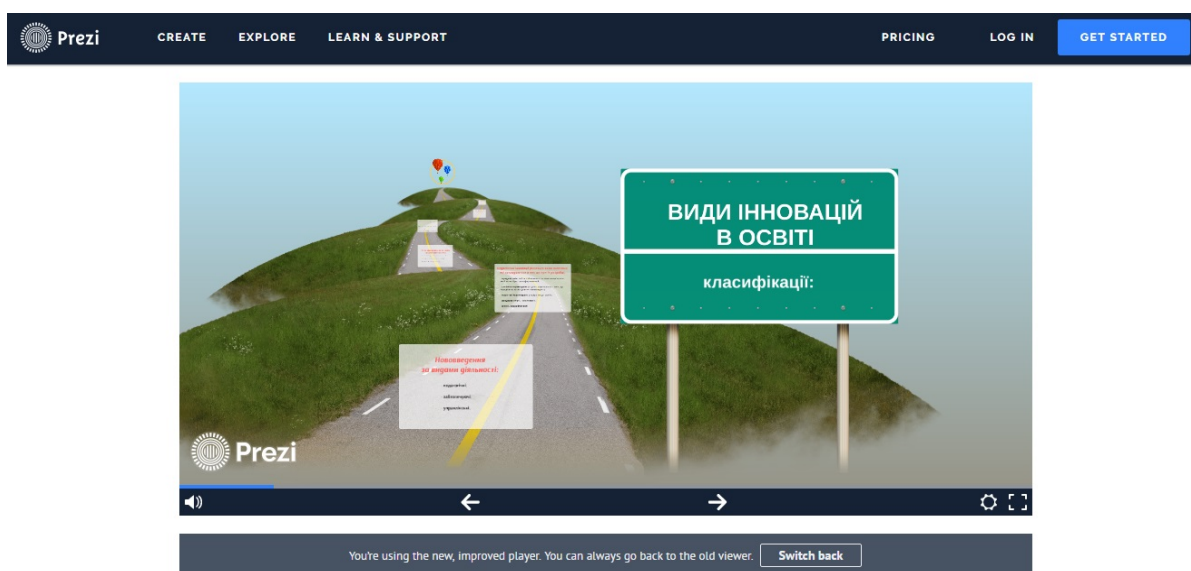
Prezi CREATE EXPLORE LEARN & SUPPORT PRICING LOG IN GET STARTED

ВИДИ ІННОВАЦІЙ В ОСВІТІ

класифікації:

Нововведення за видами діяльності:

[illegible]

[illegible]

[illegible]

Prezi

You're using the new, improved player. You can always go back to the old viewer. Switch back